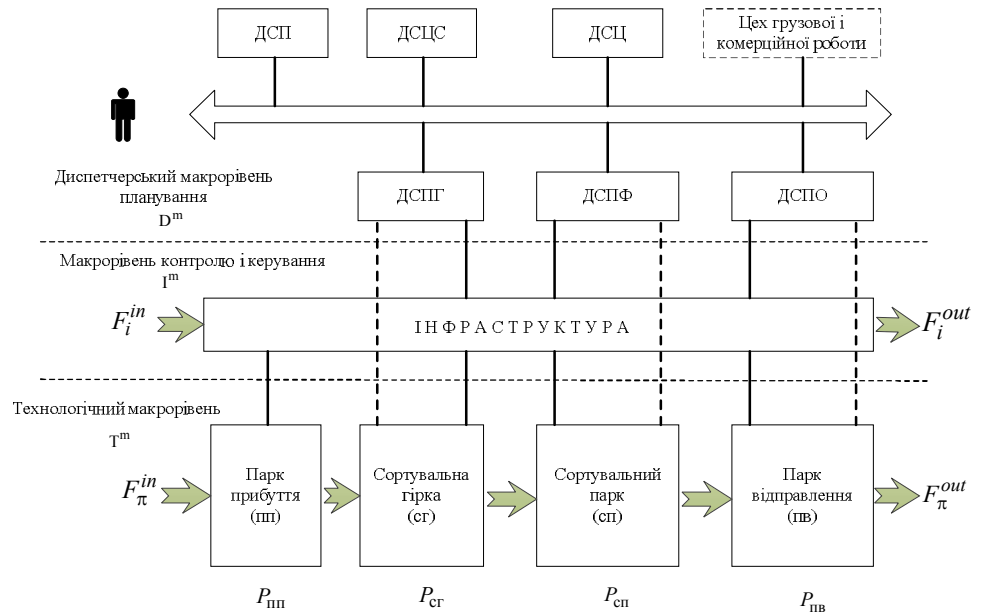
ДСП

ДСЦС

ДСЦ

Цех грузової і комерційної роботи

Диспетчерський макрорівень планування
$D^m$

ДСПГ

ДСПФ

ДСПО

Макрорівень контролю і керування
$I^m$

$F_i^{in}$

І Н Ф Р А С Т Р У К Т У Р А

$F_i^{out}$

Технологічний макрорівень
$T^m$

$F_\pi^{in}$

Парк прибуття (пп)

Сортувальна гірка (сг)

Сортувальний парк (сп)

Парк відправлення (пв)

$F_\pi^{out}$

$P_{пп}$

$P_{сг}$

$P_{сп}$

$P_{пв}$